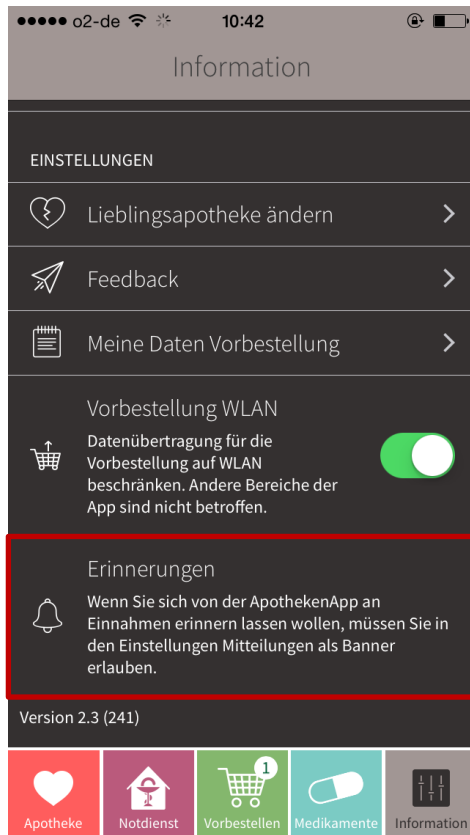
●●●●● o2-de 10:42

Information

EINSTELLUNGEN

Lieblingsapotheke ändern

Feedback

Meine Daten Vorbestellung

Vorbestellung WLAN

Datenübertragung für die Vorbestellung auf WLAN beschränken. Andere Bereiche der App sind nicht betroffen.

Erinnerungen

Wenn Sie sich von der ApothekenApp an Einnahmen erinnern lassen wollen, müssen Sie in den Einstellungen Mitteilungen als Banner erlauben.

Version 2.3 (241)

Apotheke Notdienst 1 Vorbestellen Medikamente Information